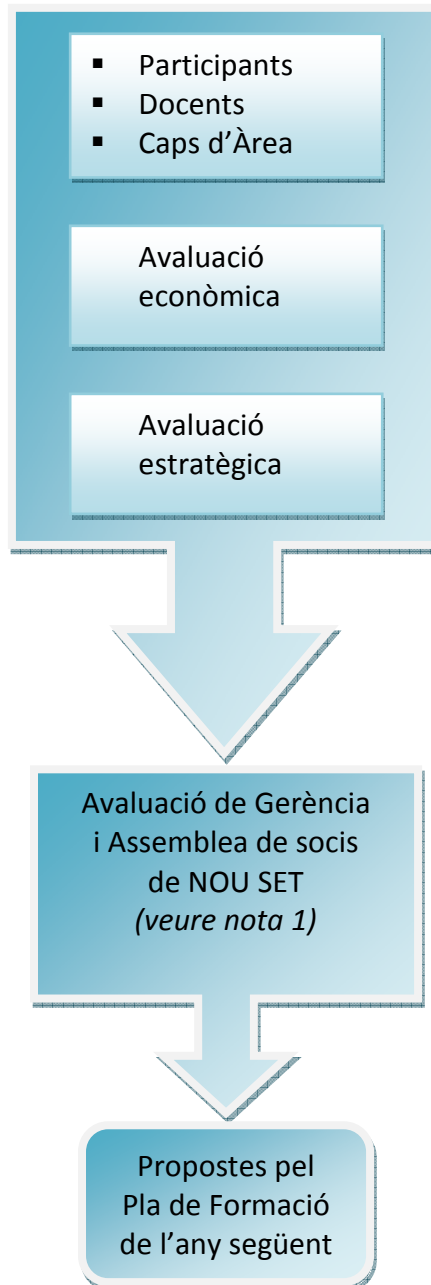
- Participants
- Docents
- Caps d'Àrea

Avaluació econòmica

Avaluació estratègica

Avaluació de Gerència i Assemblea de socis de NOU SET *(veure nota 1)*

Propostes pel Pla de Formació de l'any següent